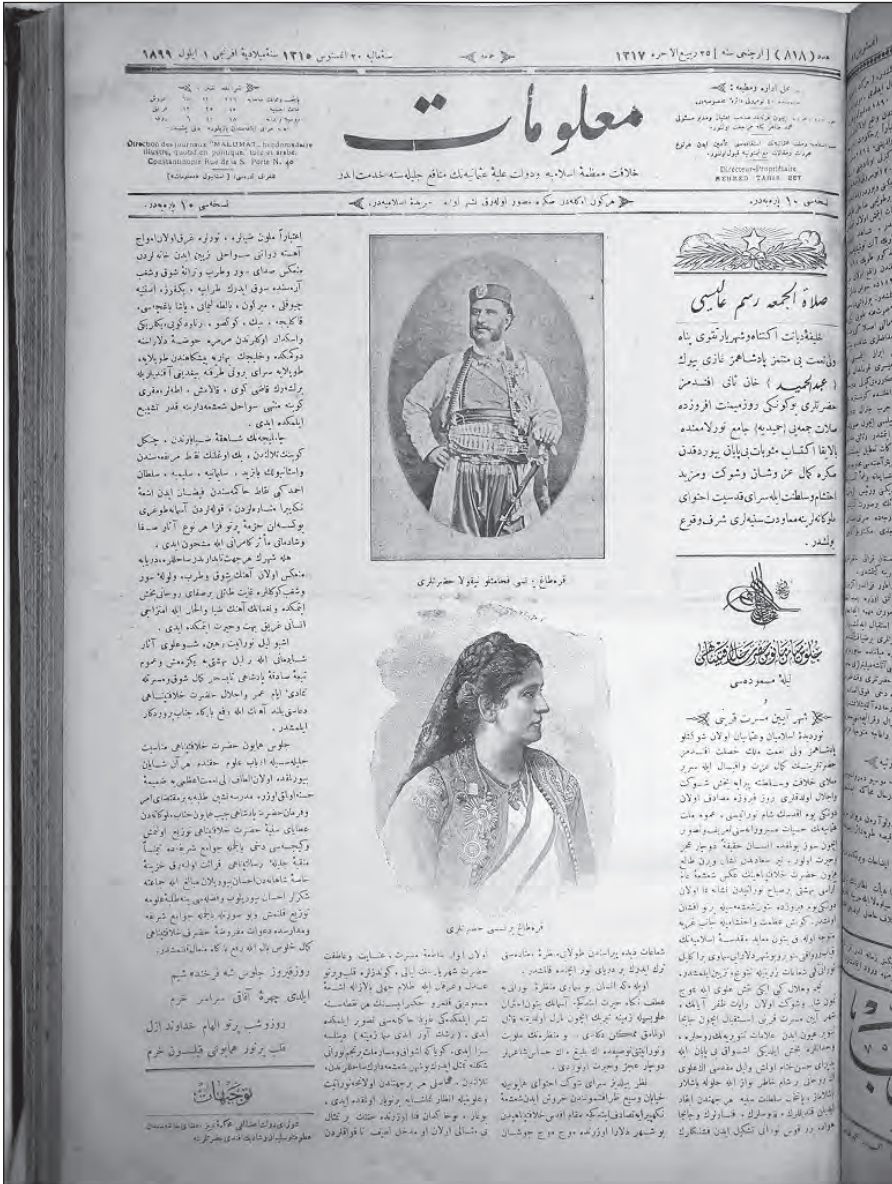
عدد (۸۱۸) | اوچنجی سنه | ۲۵ ربیع الآخر ۱۳۱۷

سنه‌لیه ۲۰ اغستوس ۱۳۱۵ سنه‌لیه افرنجیه ۱ ایلول ۱۸۹۹

معلومات

خلافت معظمهٔ اسلامیه و دولت علیهٔ عثمانیه‌نک منافع جلیله‌سنه خدمت ایدر

Direction des journaux "MALUMAT" hebdomadaire illustré, quotidien politique, turc et arabe. Constantinople Rue de la S. Porte N. 40

Directeur-Propriétaire MEHMED TAHIR BEY

نسخه‌سی ۱۰ پاره‌در

نسخه‌سی ۱۰ پاره‌در

صلاة الجمعه رسم عالیسی

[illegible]

قره طاغ پرنسی حضرتلری

قره طاغ پرنسسی حضرتلری

توجیهات

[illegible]